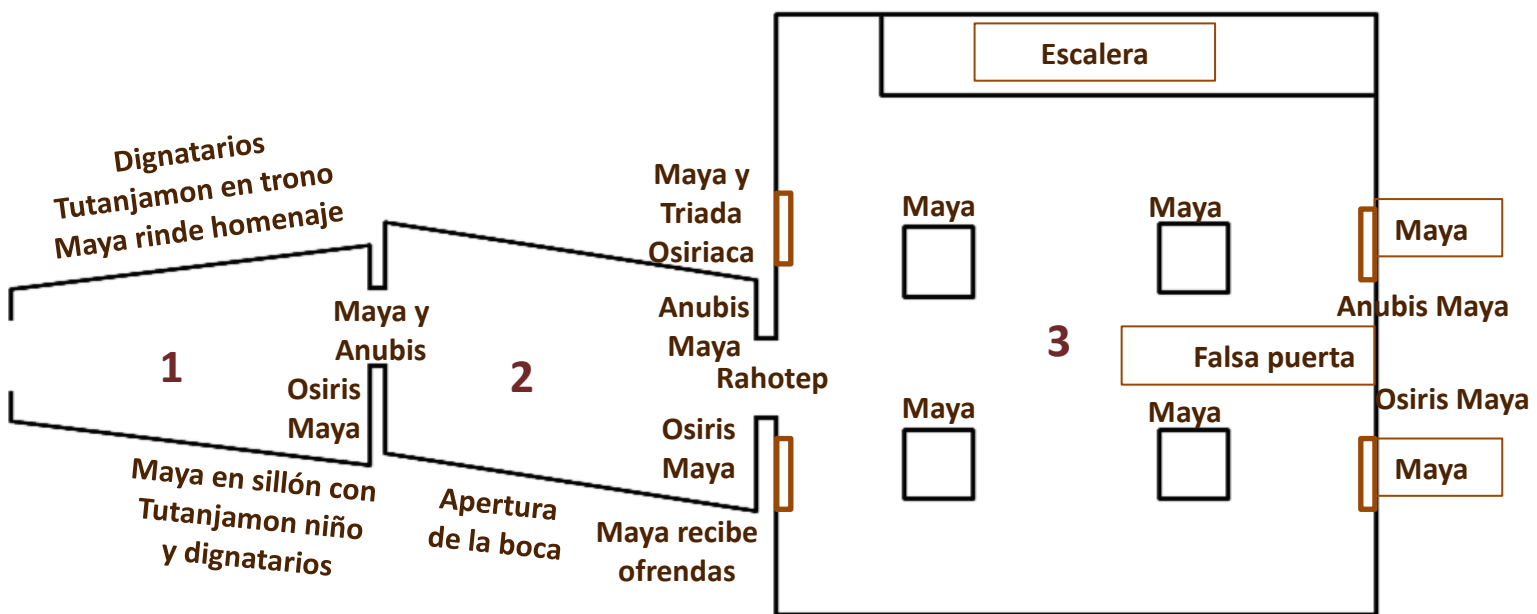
Escalera

Dignatarios
Tutanjamon en trono
Maya rinde homenaje

Maya y
Triada
Osiriaca

Maya

Maya

Maya

Anubis
Maya

Maya y
Anubis

1

Osiris
Maya

2

Rahotep

3

Anubis Maya

Falsa puerta

Maya

Maya

Osiris Maya

Osiris
Maya

Maya

Maya en sillón con
Tutanjamon niño
y dignatarios

Apertura
de la boca

Maya recibe
ofrendas